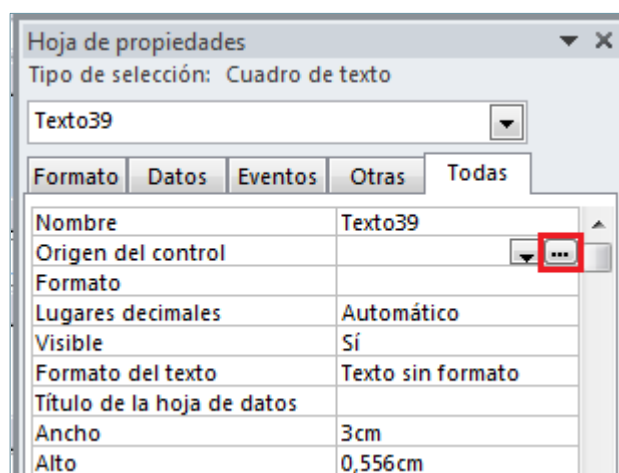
Hoja de propiedades
Tipo de selección: Cuadro de texto

Texto39

Formato | Datos | Eventos | Otras | Todas

| | |
|---|---|
| Nombre | Texto39 |
| Origen del control | ... |
| Formato | |
| Lugares decimales | Automático |
| Visible | Sí |
| Formato del texto | Texto sin formato |
| Título de la hoja de datos | |
| Ancho | 3cm |
| Alto | 0,556cm |